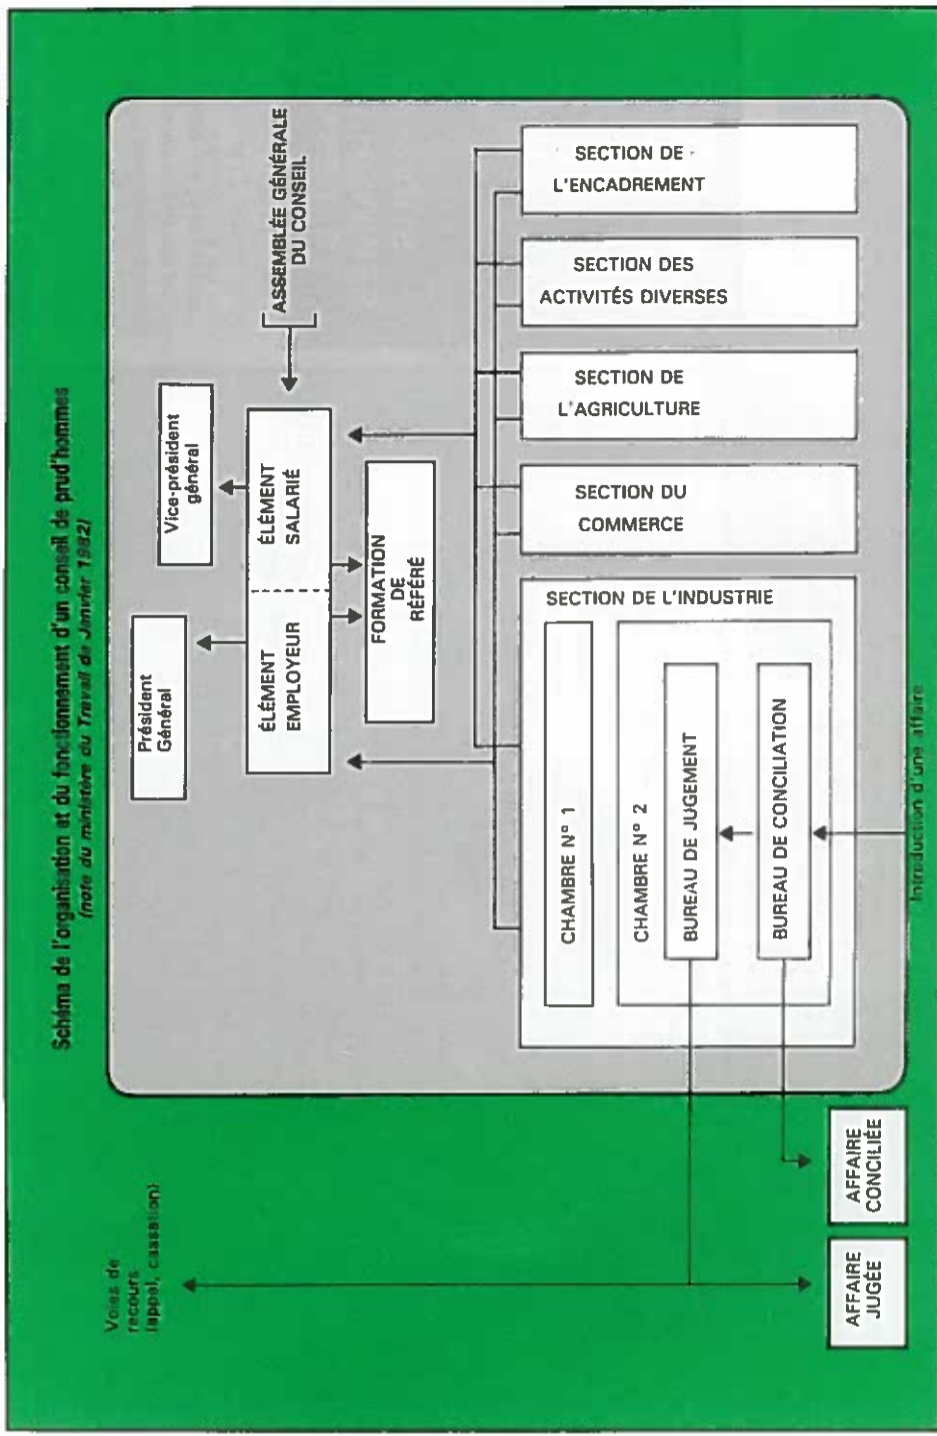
Schéma de l'organisation et du fonctionnement d'un conseil de prud'hommes
(note du ministère du Travail de Janvier 1982)

ASSEMBLÉE GÉNÉRALE DU CONSEIL

Président Général

Vice-président général

ÉLÉMENT EMPLOYEUR

ÉLÉMENT SALARIÉ

FORMATION DE RÉFÉRÉ

SECTION DE L'ENCADREMENT

SECTION DES ACTIVITÉS DIVERSES

SECTION DE L'AGRICULTURE

SECTION DU COMMERCE

SECTION DE L'INDUSTRIE

CHAMBRE N° 1

CHAMBRE N° 2

BUREAU DE JUGEMENT

BUREAU DE CONCILIATION

Introduction d'une affaire

AFFAIRE CONCILIÉE

AFFAIRE JUGÉE

Voies de recours (appel, cassation)